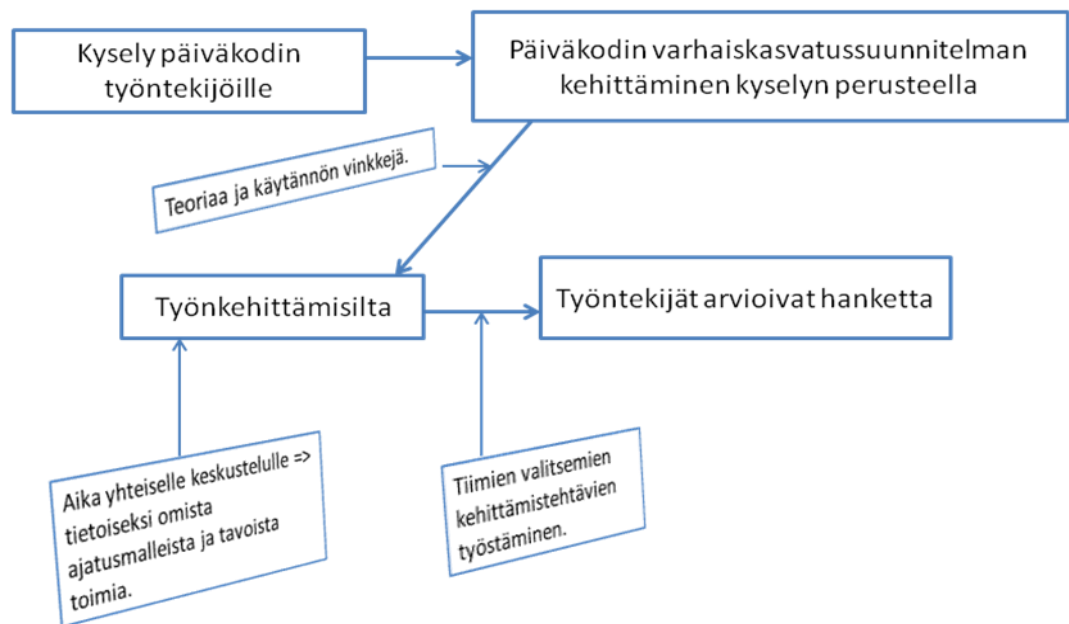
Kysely päiväkodin työntekijöille

Päiväkodin varhaiskasvatussuunnitelman kehittäminen kyselyn perusteella

Teoriaa ja käytännön vinkkejä.

Työnkehittämisilta

Työntekijät arvioivat hanketta

Aika yhteiselle keskustelulle => tietoiseksi omista ajatusmalleista ja tavoista toimia.

Tiimien valitsemien kehittämistehtävien työstäminen.